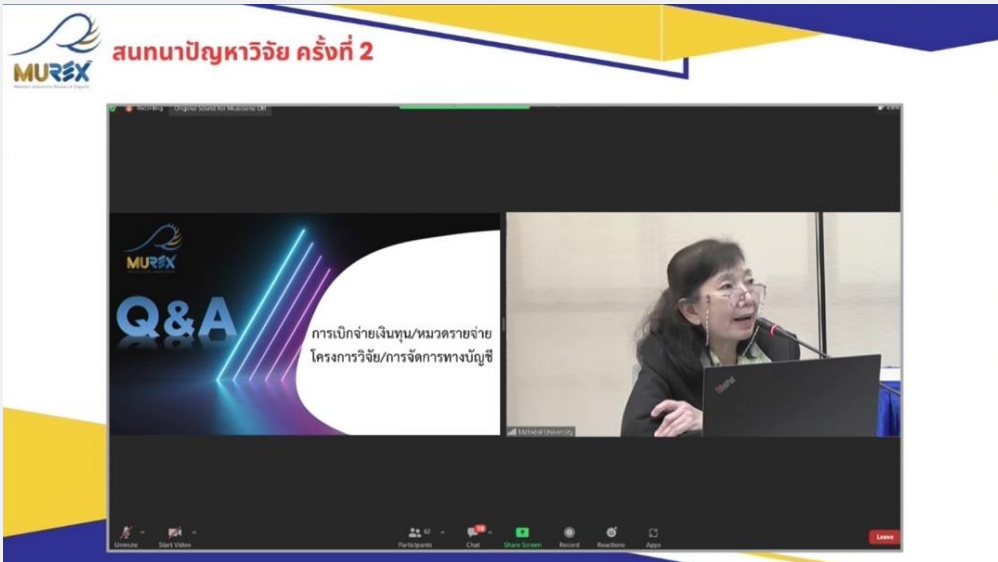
MUREX

สนทนาปัญหาวิจัย ครั้งที่ 2

Recording

Original Sound for Musicians Off

MUREX

Q&A

การเบิกจ่ายเงินทุน/หมวดรายจ่าย โครงการวิจัย/การจัดการทางบัญชี

Mahidol University

Unmute

Start Video

Participants

Chat

Share Screen

Record

Reactions

Apps

Leave